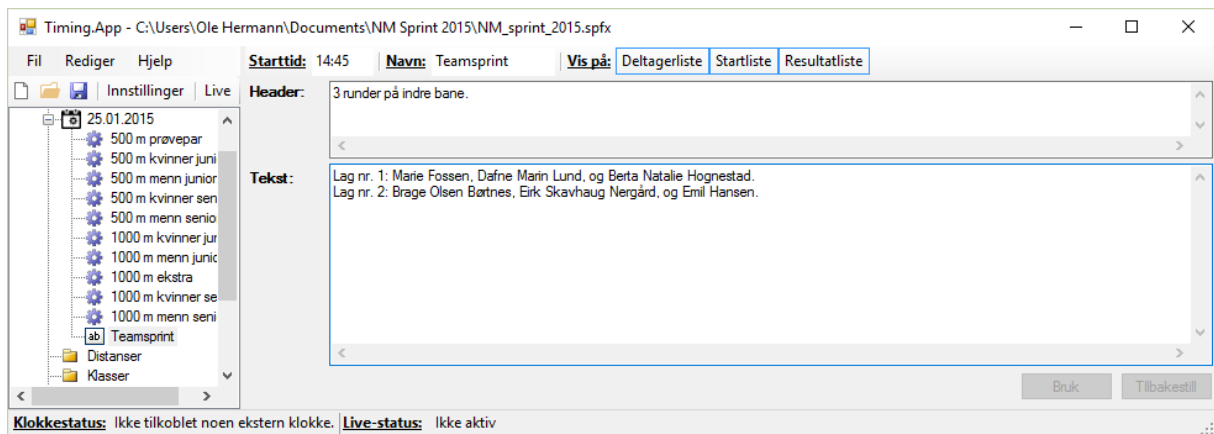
Timing.App - C:\Users\Ole Hermann\Documents\NM Sprint 2015\NM_sprint_2015.spfx

Fil Rediger Hjelp

Innstillinger | Live

25.01.2015
500 m prøvepar
500 m kvinner juni
500 m menn junior
500 m kvinner sen
500 m menn senio
1000 m kvinner jur
1000 m menn junic
1000 m ekstra
1000 m kvinner se
1000 m menn seni
ab Teamsprint
Distanser
Klasser

Starttid: 14:45 Navn: Teamsprint Vis på: Deltagerliste Startliste Resultatliste

Header: 3 runder på indre bane.

Tekst: Lag nr. 1: Marie Fossen, Dafne Marin Lund, og Berta Natalie Hognestad.
Lag nr. 2: Brage Olsen Børtnes, Eirk Skavhaug Nergård, og Emil Hansen.

Bruk Tilbakestill

Klokkestatus: Ikke tilkoblet noen ekstern klokke. Live-status: Ikke aktiv